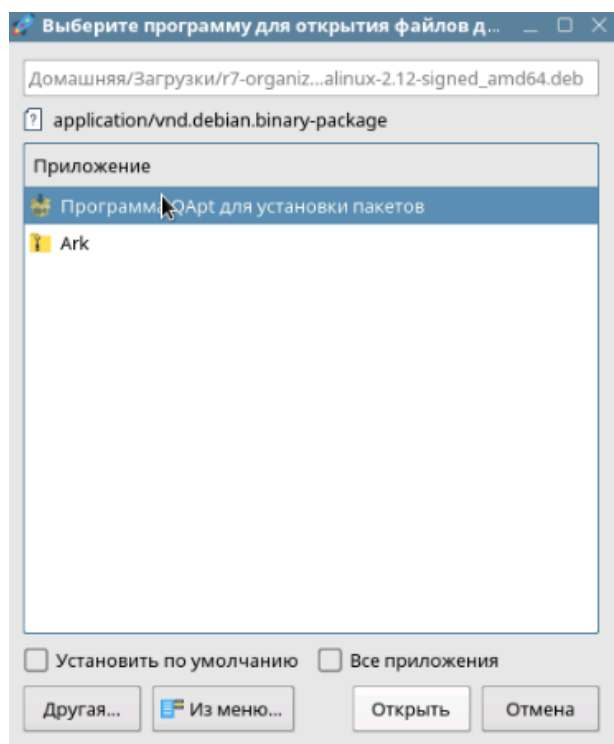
Выберите программу для открытия файлов д...

Домашняя/Загрузки/r7-organiz...alinux-2.12-signed_amd64.deb

application/vnd.debian.binary-package

Приложение

Программ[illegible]QApt для установки пакетов

Ark

Установить по умолчанию

Все приложения

Другая...

Из меню...

Открыть

Отмена